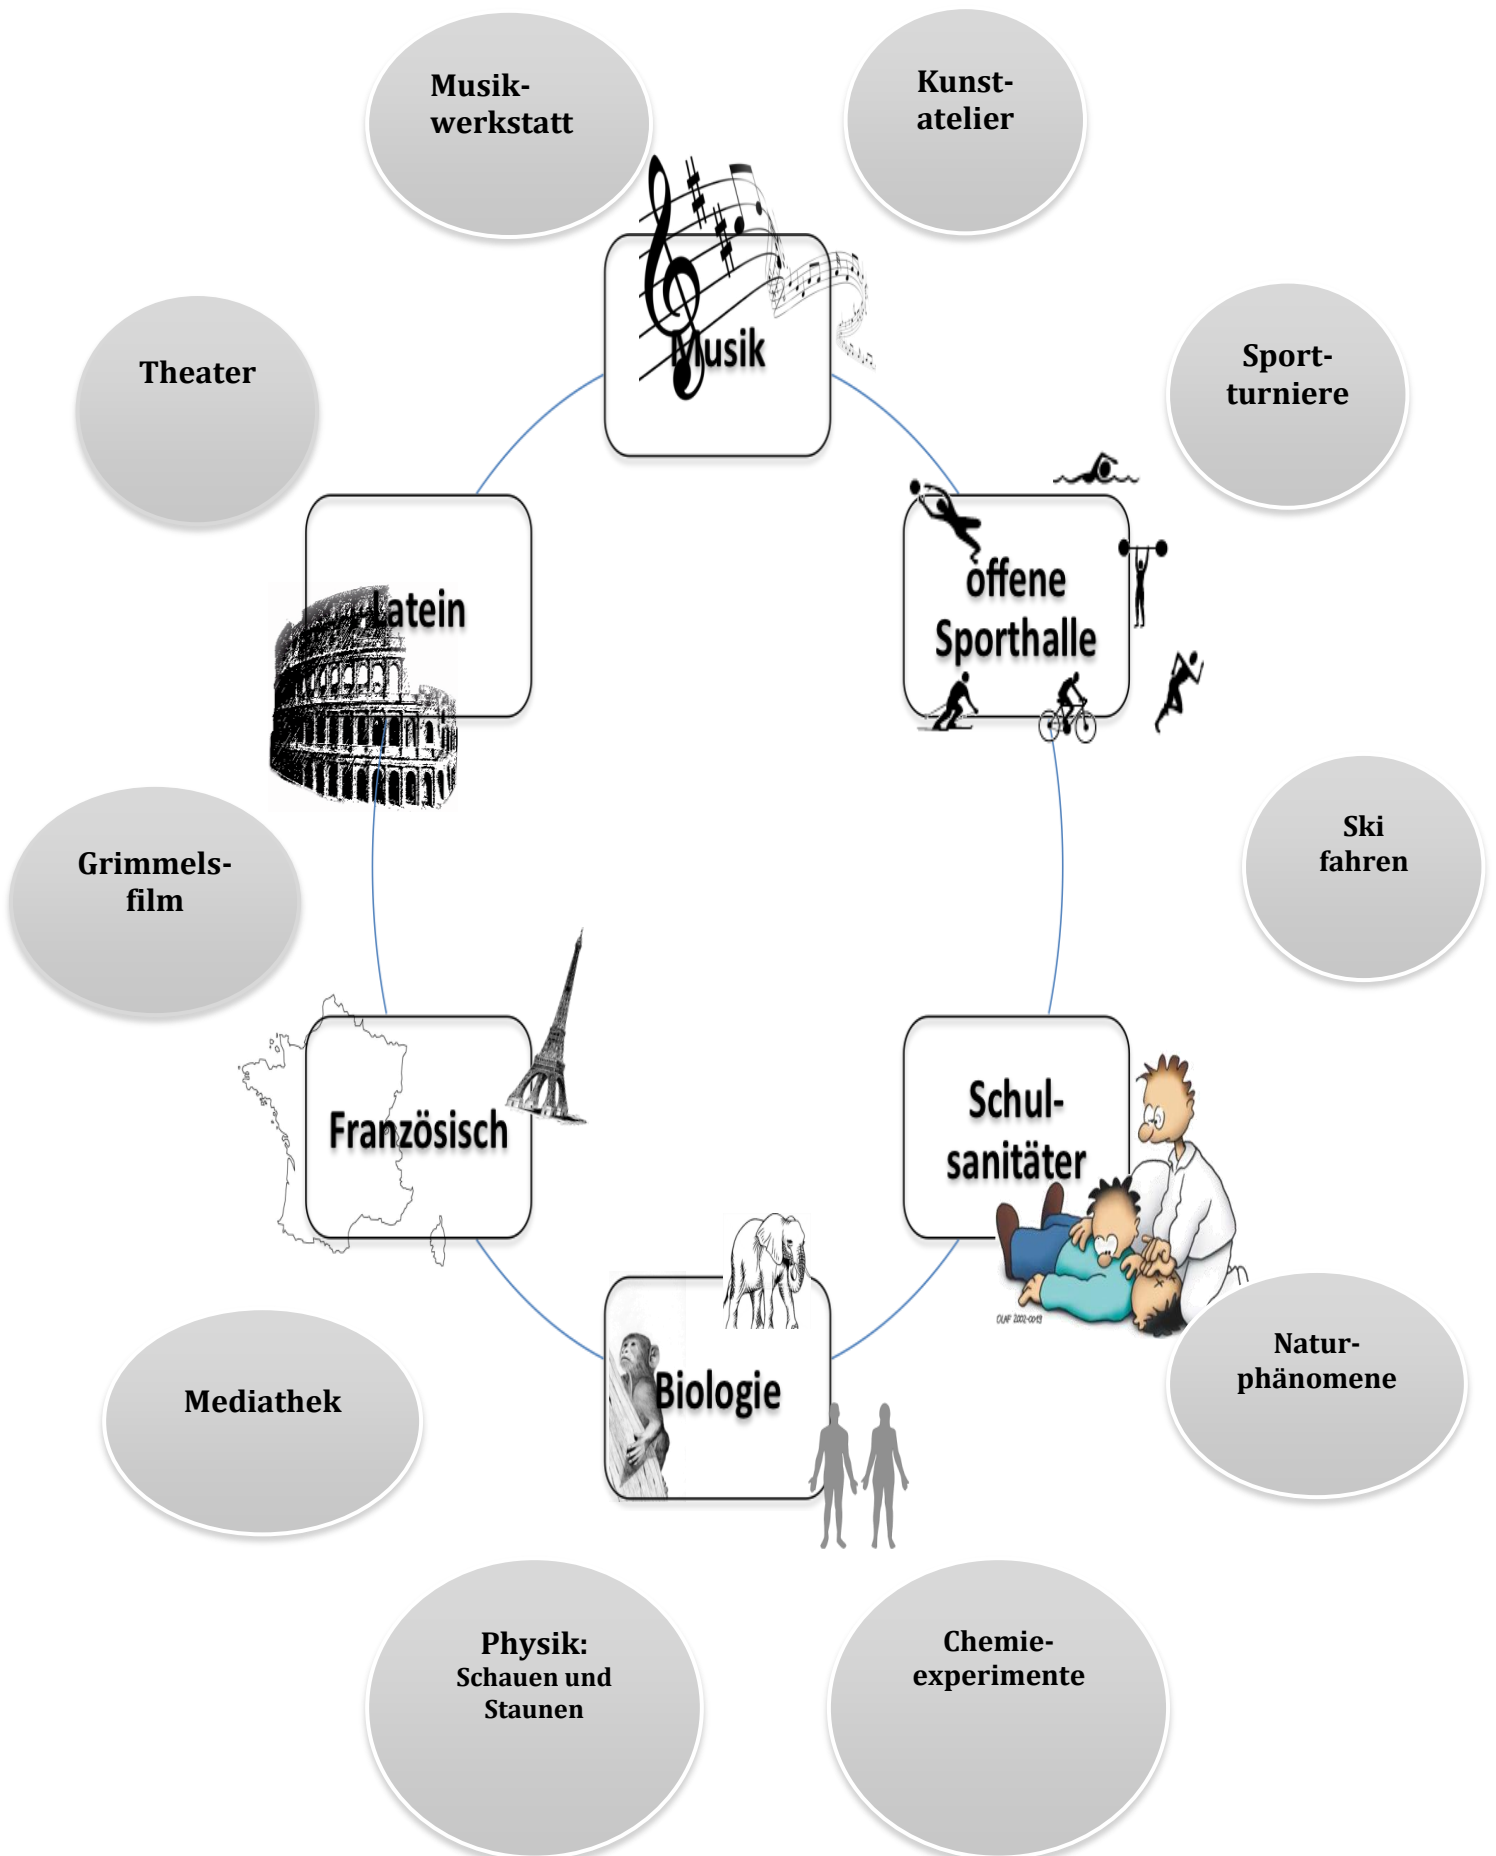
Musikwerkstatt

Kunstatelier

Musik

Theater

Sportturniere

Latein

offene Sporthalle

Skifahren

Grimmelsfilm

Französisch

Schulsanitäter

OLAF 2002-0019

Biologie

Naturphänomene

Mediathek

Physik: Schauen und Staunen

Chemieexperimente